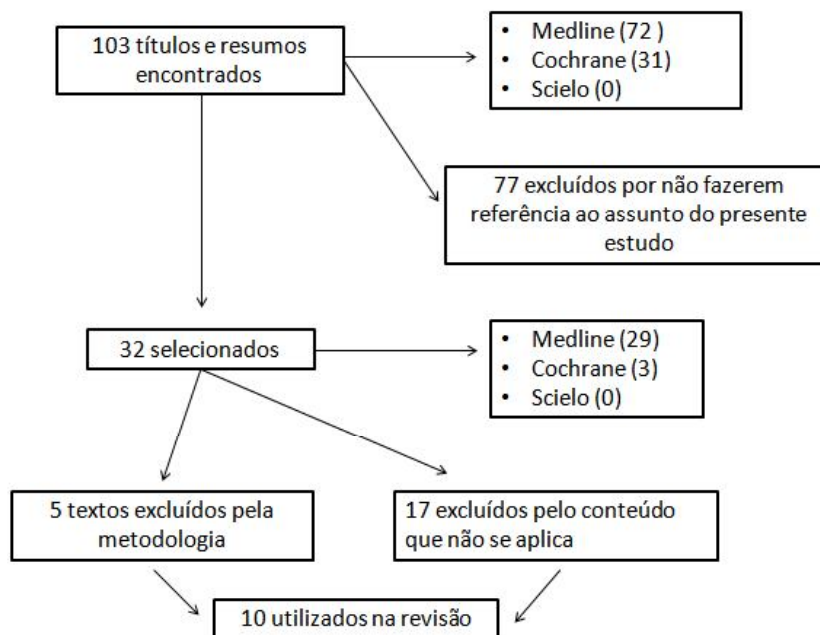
103 títulos e resumos encontrados

• Medline (72 )
• Cochrane (31)
• Scielo (0)

77 excluídos por não fazerem referência ao assunto do presente estudo

32 selecionados

• Medline (29)
• Cochrane (3)
• Scielo (0)

5 textos excluídos pela metodologia

17 excluídos pelo conteúdo que não se aplica

10 utilizados na revisão